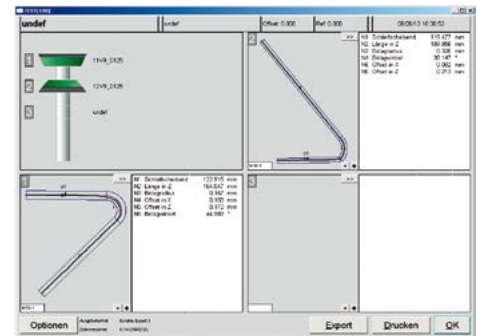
undef

undef

Offset 0.000

Ref 0.000

08/08/13 10:36:52

1

13V9_2X25

2

12V9_2X25

3

undef

2

>>

N1 Schleifscheibend 115.477 mm
N2 Länge in Z 180.866 mm
N3 Biegeradius 0.306 mm
N4 Biegewinkel 30.147 °
N5 Offset in X 0.062 mm
N6 Offset in Z 0.213 mm

1

>>

N1 Schleifscheibend 122.915 mm
N2 Länge in Z 184.647 mm
N3 Biegeradius 0.167 mm
N4 Offset in X 0.935 mm
N5 Offset in Z 0.572 mm
N6 Biegewinkel 44.980 °

3

>>

Optionen

Export

Drucken

OK